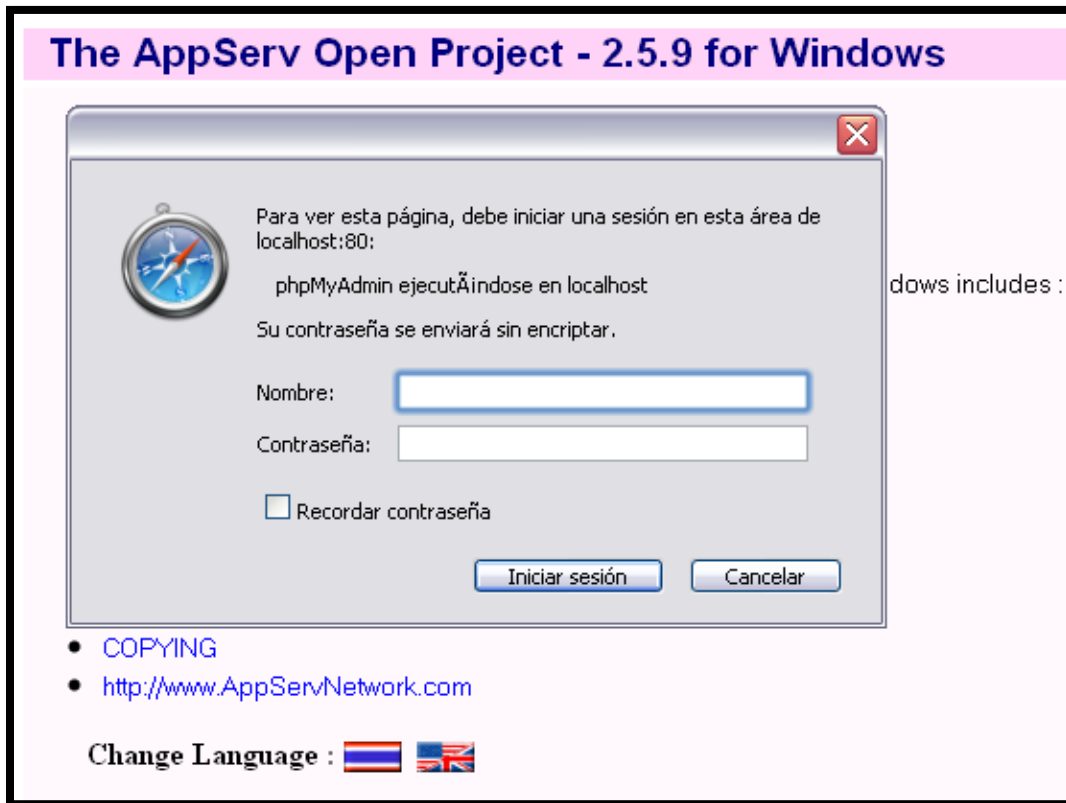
The AppServ Open Project - 2.5.9 for Windows

Para ver esta página, debe iniciar una sesión en esta área de localhost:80:

phpMyAdmin ejecutÃindose en localhost

Su contraseña se enviará sin encriptar.

Nombre:

Contraseña:

Recordar contraseña

Iniciar sesión

Cancelar

dows includes :

- COPYING
- http://www.AppServNetwork.com

Change Language :